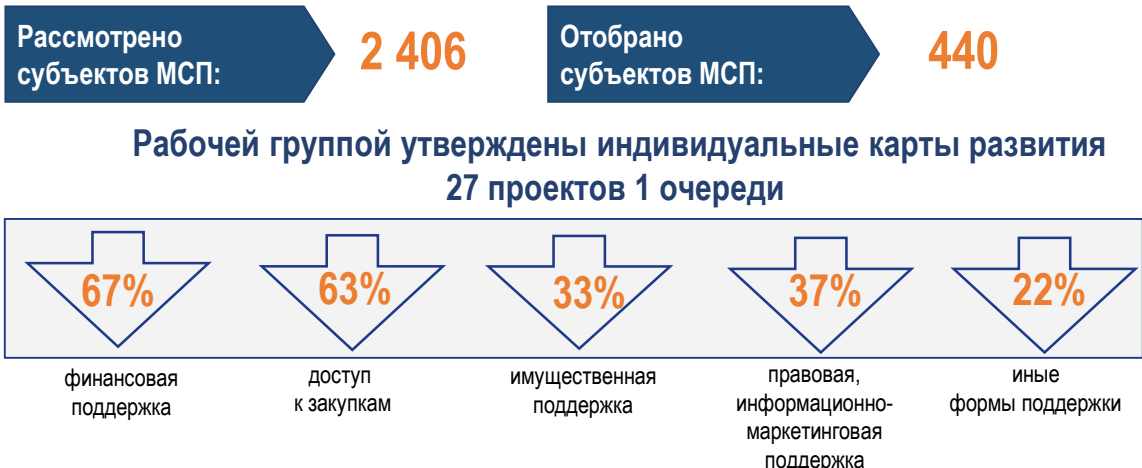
Рассмотрено субъектов МСП:

2 406

Отобрано субъектов МСП:

440

Рабочей группой утверждены индивидуальные карты развития 27 проектов 1 очереди

67%

финансовая поддержка

63%

доступ к закупкам

33%

имущественная поддержка

37%

правовая, информационно-маркетинговая поддержка

22%

иные формы поддержки